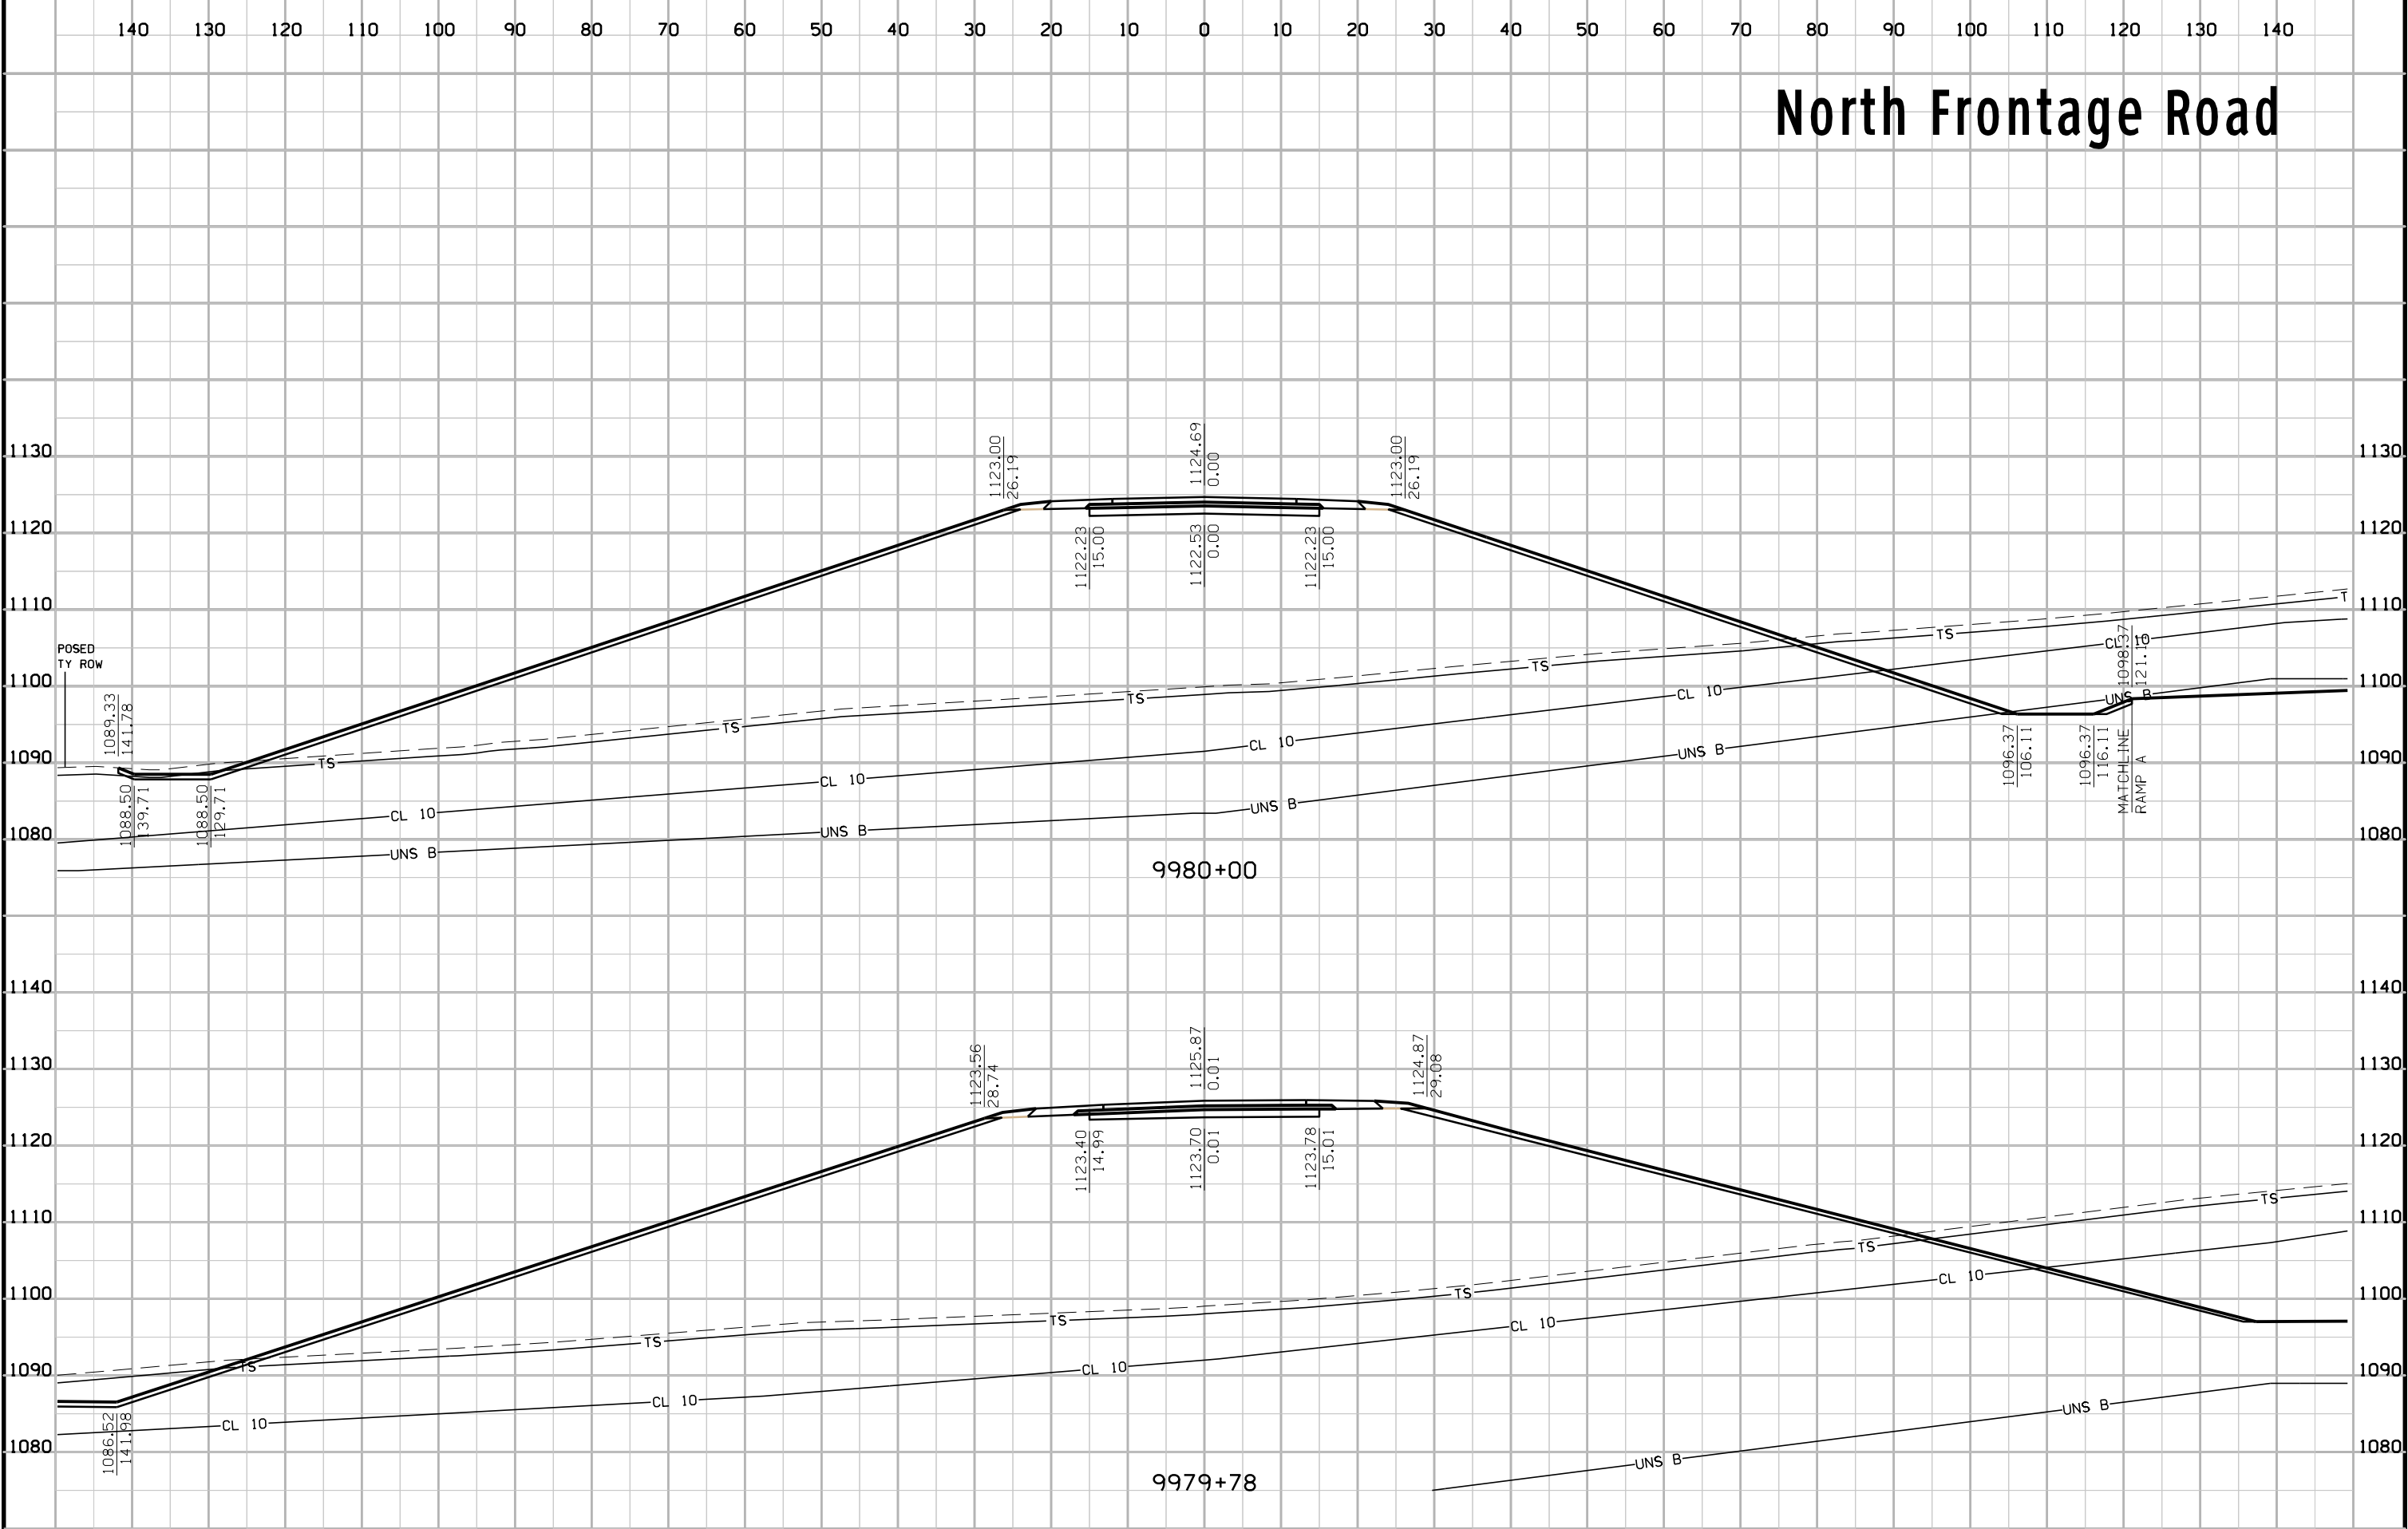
140 130 120 110 100 90 80 70 60 50 40 30 20 10 0 10 20 30 40 50 60 70 80 90 100 110 120 130 140

North Frontage Road

1130 1120 1110 1100 1090 1080

1123.00
26.19

1124.69
0.00

1123.00
26.19

1122.23
15.00

1122.53
0.00

1122.23
15.00

POSED
TY ROW

1089.33
141.78

1088.50
139.71

1088.50
129.71

TS
TS
TS
TS
TS
T
CL 10
CL 10
CL 10
CL 10
CL 10
UNS B
UNS B
UNS B
UNS B

1098.37
121.1

1096.37
106.11

1096.37
116.11

MATCHLINE
RAMP A

9980+00

1140 1130 1120 1110 1100 1090 1080

1123.56
28.74

1125.87
0.01

1124.87
29.08

1123.40
14.99

1123.70
0.01

1123.78
15.01

TS
TS
TS
TS
TS
TS
CL 10
CL 10
CL 10
CL 10
CL 10
UNS B
UNS B

1086.52
141.98

9979+78